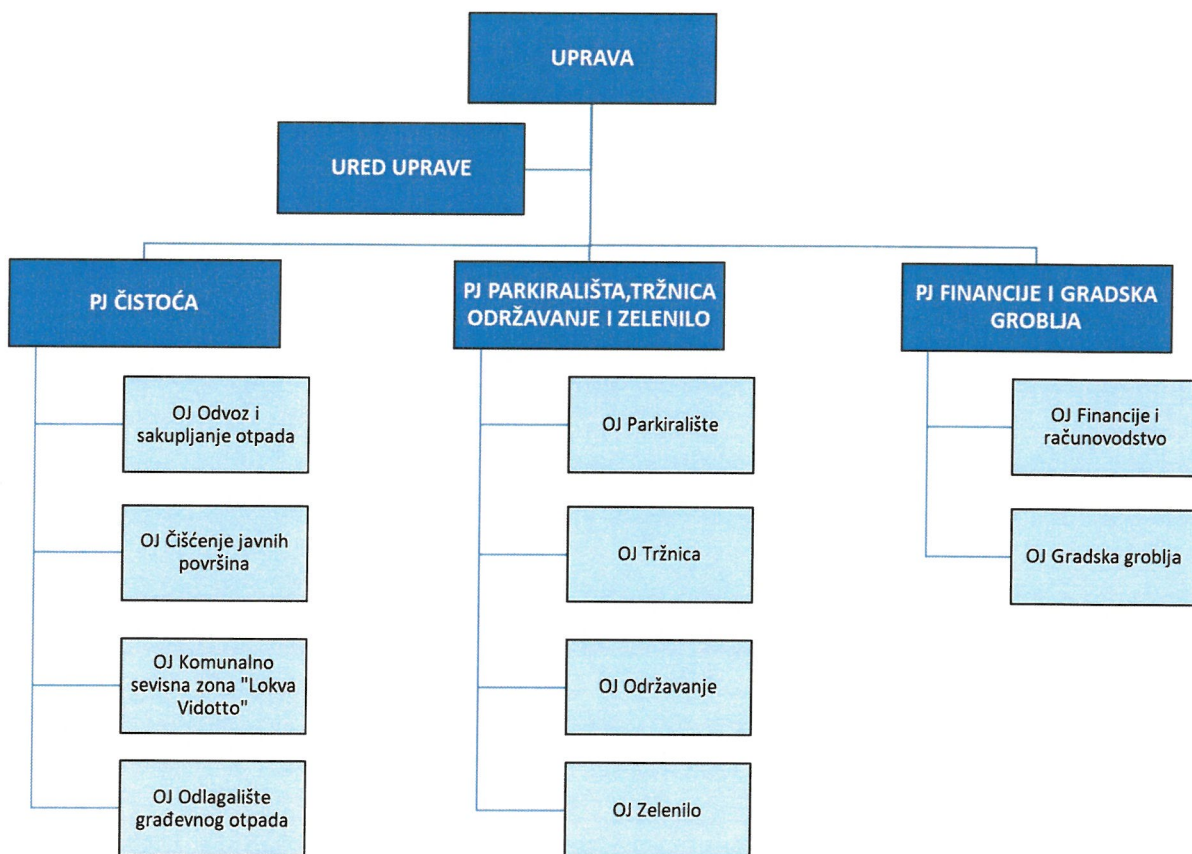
UPRAVA

URED UPRAVE

PJ ČISTOĆA

OJ Odvoz i sakupljanje otpada

OJ Čišćenje javnih površina

OJ Komunalno sevisna zona "Lokva Vidotto"

OJ Odlagalište građevnog otpada

PJ PARKIRALIŠTA,TRŽNICA ODRŽAVANJE I ZELENILO

OJ Parkiralište

OJ Tržnica

OJ Održavanje

OJ Zelenilo

PJ FINANCIJE I GRADSKA GROBLJA

OJ Financije i računovodstvo

OJ Gradska groblja